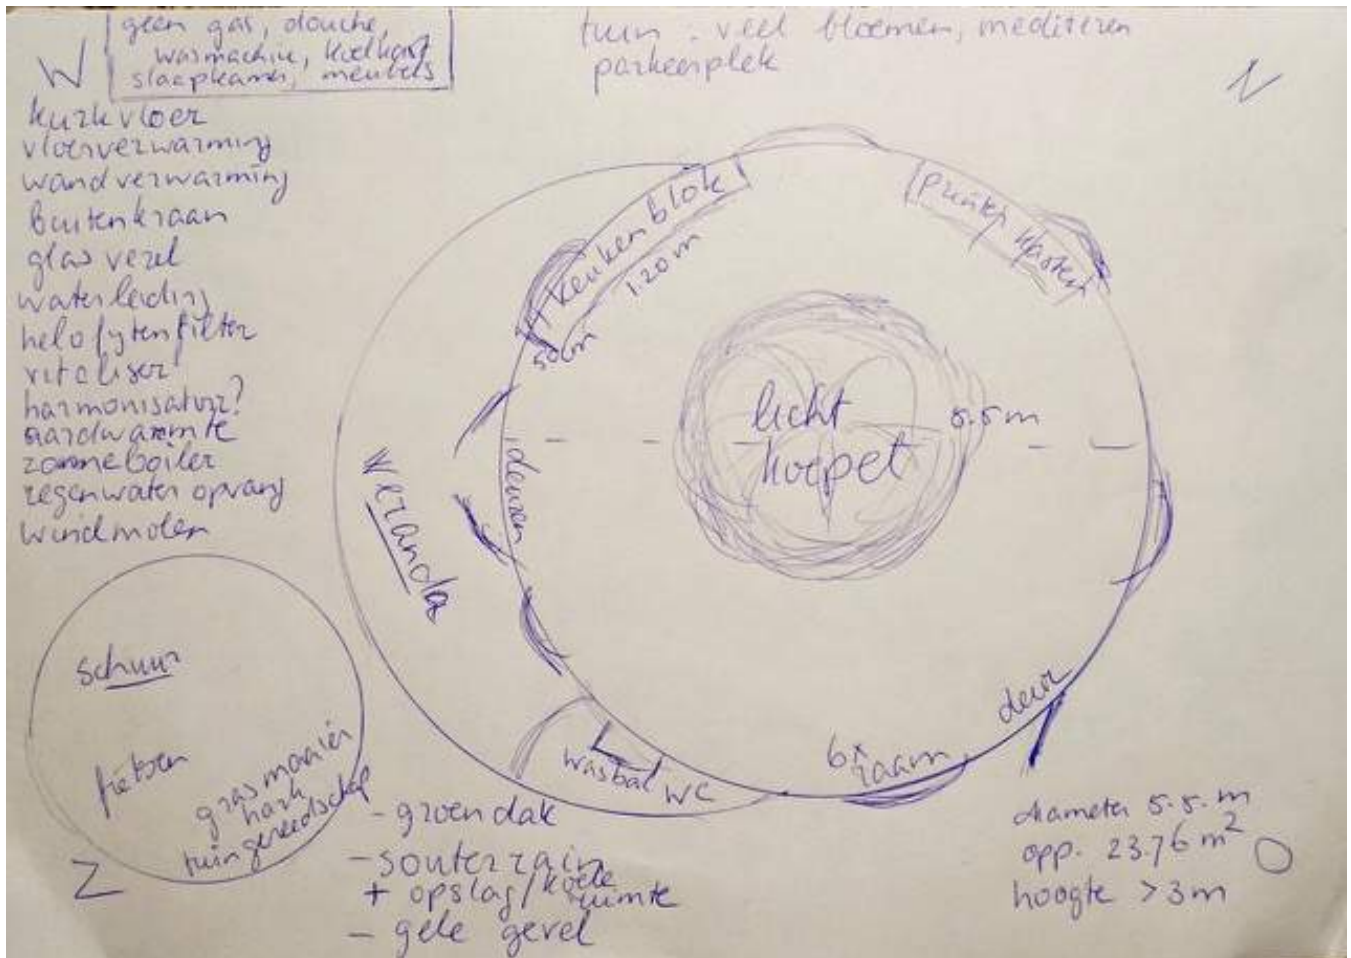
geen gas, douche
wasmachine, koelkast
slaapkamers, meubels

W

tuin . veel bloemen, mediteren
parkeerplek

N

kurkvloer
vloerverwarming
wandverwarming
buitenkraan
glasvezel
waterleiding
helofytenfilter
vitaliser
harmonisator?
aardwarmte
zonneboiler
regenwater opvang
windmoler

keukenblok
1.20m
50cm
Puntje kapstok
licht
koepel
5.5m
deuren
veranda
wasbak
WC
6x raam
deur

schuur
fietsen
grasmaaier
hark
tuingereedschap

Z

- groendak
- souterrain
+ opslag / koele ruimte
- gele gevel

diameter 5.5 m
opp. 23.76 $m^2$
hoogte >3m

O